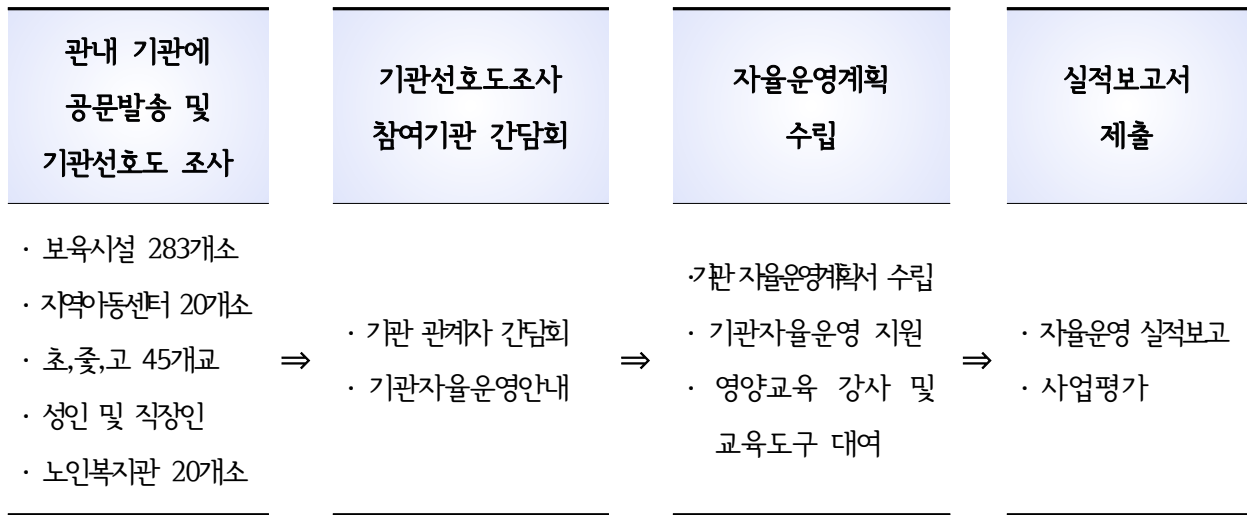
관내 기관에 공문발송 및 기관선호도 조사

기관선호도조사 참여기관 간담회

자율운영계획 수립

실적보고서 제출

· 보육시설 283개소
· 지역아동센터 20개소
· 초,중,고 45개교
· 성인 및 직장인
· 노인복지관 20개소

⇒

· 기관 관계자 간담회
· 기관자율운영안내

⇒

·기관 자율운영계획서 수립
· 기관자율운영 지원
· 영양교육 강사 및 교육도구 대여

⇒

· 자율운영 실적보고
· 사업평가